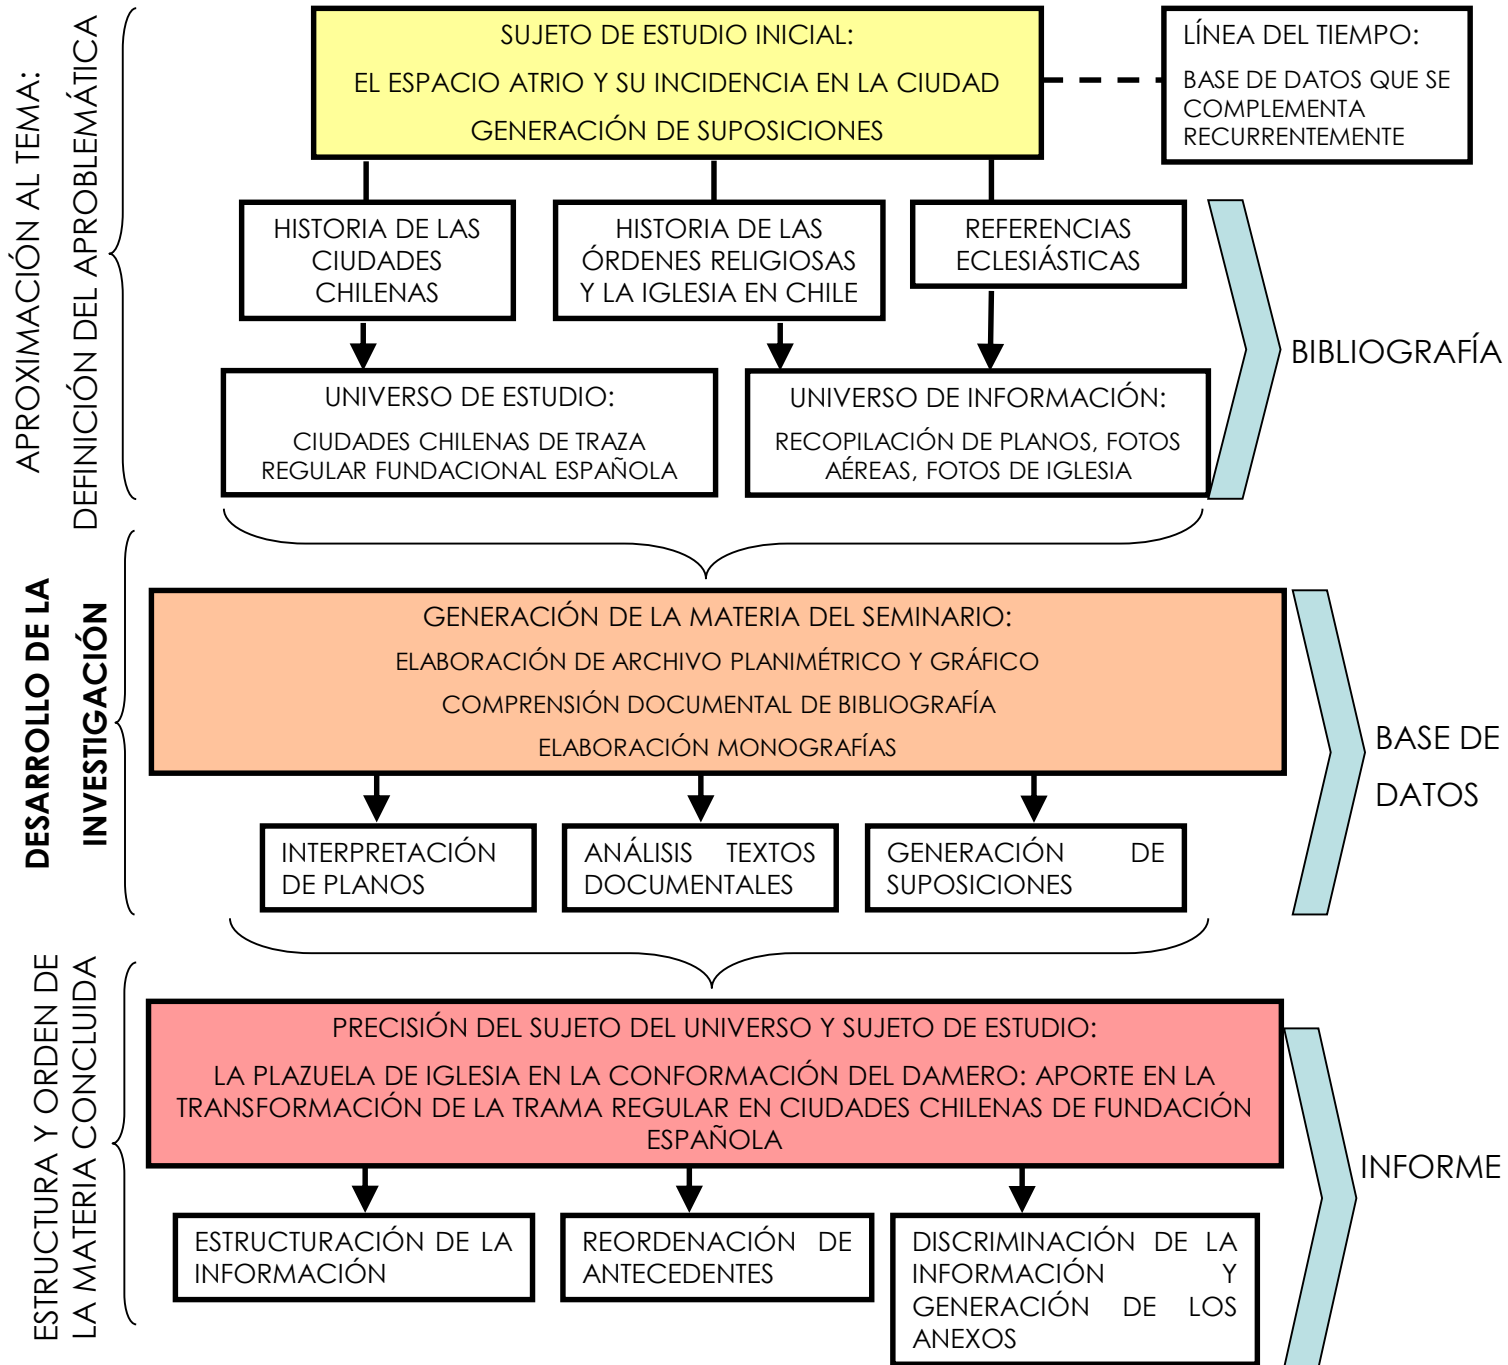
APROXIMACIÓN AL TEMA: DEFINICIÓN DEL APROBLEMÁTICA

SUJETO DE ESTUDIO INICIAL:

EL ESPACIO ATRIO Y SU INCIDENCIA EN LA CIUDAD

GENERACIÓN DE SUPOSICIONES

LÍNEA DEL TIEMPO:

BASE DE DATOS QUE SE COMPLEMENTA RECURRENTEMENTE

HISTORIA DE LAS CIUDADES CHILENAS

HISTORIA DE LAS ÓRDENES RELIGIOSAS Y LA IGLESIA EN CHILE

REFERENCIAS ECLESIÁSTICAS

BIBLIOGRAFÍA

UNIVERSO DE ESTUDIO:

CIUDADES CHILENAS DE TRAZA REGULAR FUNDACIONAL ESPAÑOLA

UNIVERSO DE INFORMACIÓN:

RECOPILACIÓN DE PLANOS, FOTOS AÉREAS, FOTOS DE IGLESIA

DESARROLLO DE LA INVESTIGACIÓN

GENERACIÓN DE LA MATERIA DEL SEMINARIO:

ELABORACIÓN DE ARCHIVO PLANIMÉTRICO Y GRÁFICO

COMPRENSIÓN DOCUMENTAL DE BIBLIOGRAFÍA

ELABORACIÓN MONOGRAFÍAS

BASE DE DATOS

INTERPRETACIÓN DE PLANOS

ANÁLISIS TEXTOS DOCUMENTALES

GENERACIÓN DE SUPOSICIONES

ESTRUCTURA Y ORDEN DE LA MATERIA CONCLUIDA

PRECISIÓN DEL SUJETO DEL UNIVERSO Y SUJETO DE ESTUDIO:

LA PLAZUELA DE IGLESIA EN LA CONFORMACIÓN DEL DAMERO: APORTE EN LA TRANSFORMACIÓN DE LA TRAMA REGULAR EN CIUDADES CHILENAS DE FUNDACIÓN ESPAÑOLA

INFORME

ESTRUCTURACIÓN DE LA INFORMACIÓN

REORDENACIÓN DE ANTECEDENTES

DISCRIMINACIÓN DE LA INFORMACIÓN Y GENERACIÓN DE LOS ANEXOS